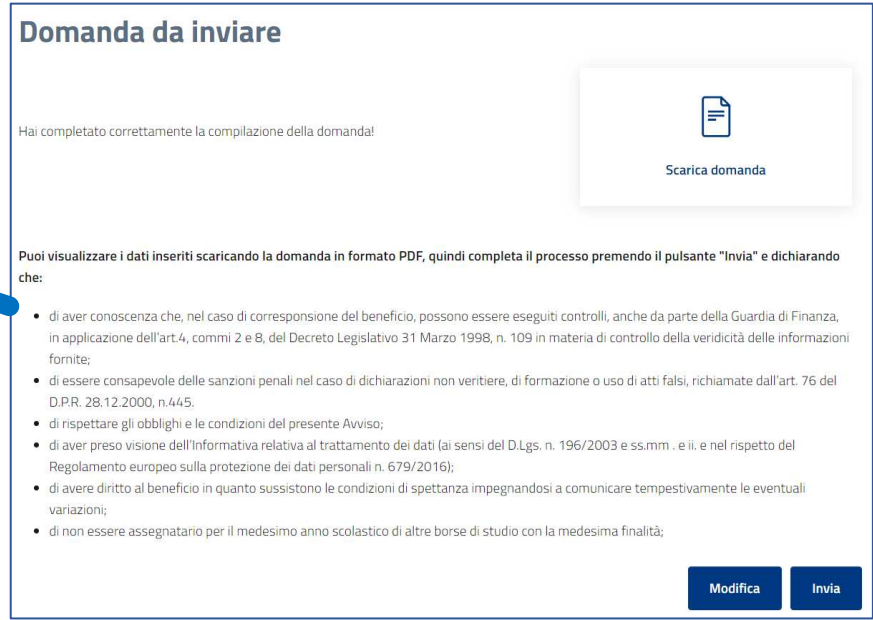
Domanda da inviare

Hai completato correttamente la compilazione della domanda!

Scarica domanda

Puoi visualizzare i dati inseriti scaricando la domanda in formato PDF, quindi completa il processo premendo il pulsante "Invia" e dichiarando che:

- di aver conoscenza che, nel caso di corresponsione del beneficio, possono essere eseguiti controlli, anche da parte della Guardia di Finanza, in applicazione dell'art.4, commi 2 e 8, del Decreto Legislativo 31 Marzo 1998, n. 109 in materia di controllo della veridicità delle informazioni fornite;
- di essere consapevole delle sanzioni penali nel caso di dichiarazioni non veritiere, di formazione o uso di atti falsi, richiamate dall'art. 76 del D.P.R. 28.12.2000, n.445.
- di rispettare gli obblighi e le condizioni del presente Avviso;
- di aver preso visione dell'Informativa relativa al trattamento dei dati (ai sensi del D.Lgs. n. 196/2003 e ss.mm . e ii. e nel rispetto del Regolamento europeo sulla protezione dei dati personali n. 679/2016);
- di avere diritto al beneficio in quanto sussistono le condizioni di spettanza impegnandosi a comunicare tempestivamente le eventuali variazioni;
- di non essere assegnatario per il medesimo anno scolastico di altre borse di studio con la medesima finalità;

Modifica

Invia